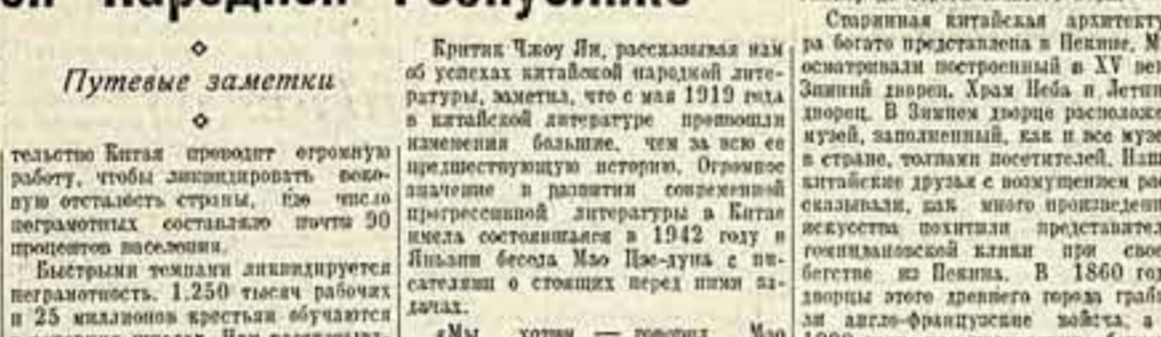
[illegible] Народной Республике

Путевые заметки

тельство Китая проводит огромную работу, чтобы ликвидировать вековую отсталость страны, где число неграмотных составляло почти 90 процентов населения.

Быстрыми темпами ликвидируется неграмотность. 1.250 тысяч рабочих и 25 миллионов крестьян обучаются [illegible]

Критик Чжоу Ян, рассказывая нам об успехах китайской народной литературы, заметил, что с мая 1919 года в китайской литературе произошли изменения большие, чем за всю ее предшествующую историю. Огромное значение в развитии современной прогрессивной литературы в Китае имела состоявшаяся в 1942 году в Яньани беседа Мао Цзе-дуна с писателями о стоящих перед ними задачах.

«Мы хотим — говорил Мао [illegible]

Старинная китайская архитектура богато представлена в Пекине. М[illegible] осматривали построенный в XV ве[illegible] Зимний дворец, Храм Неба и Летни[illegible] дворец. В Зимнем дворце расположе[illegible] музей, заполненный, как и все музе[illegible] в стране, толпами посетителей. Наш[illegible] китайские друзья с возмущением рас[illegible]сказывали, как много произведени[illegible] искусства похитили представител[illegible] гоминдановской клики при свое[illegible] бегстве из Пекина. В 1860 го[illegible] дворцы этого древнего города граби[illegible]ли англо-французские войска, а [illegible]